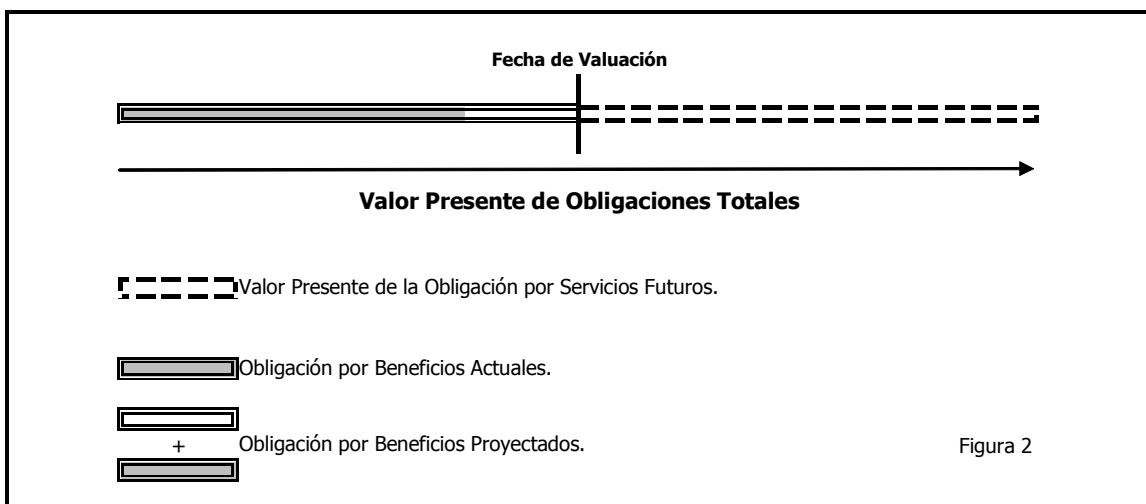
Fecha de Valuación

Valor Presente de Obligaciones Totales

Valor Presente de la Obligación por Servicios Futuros.

Obligación por Beneficios Actuales.

+

Obligación por Beneficios Proyectados.

Figura 2